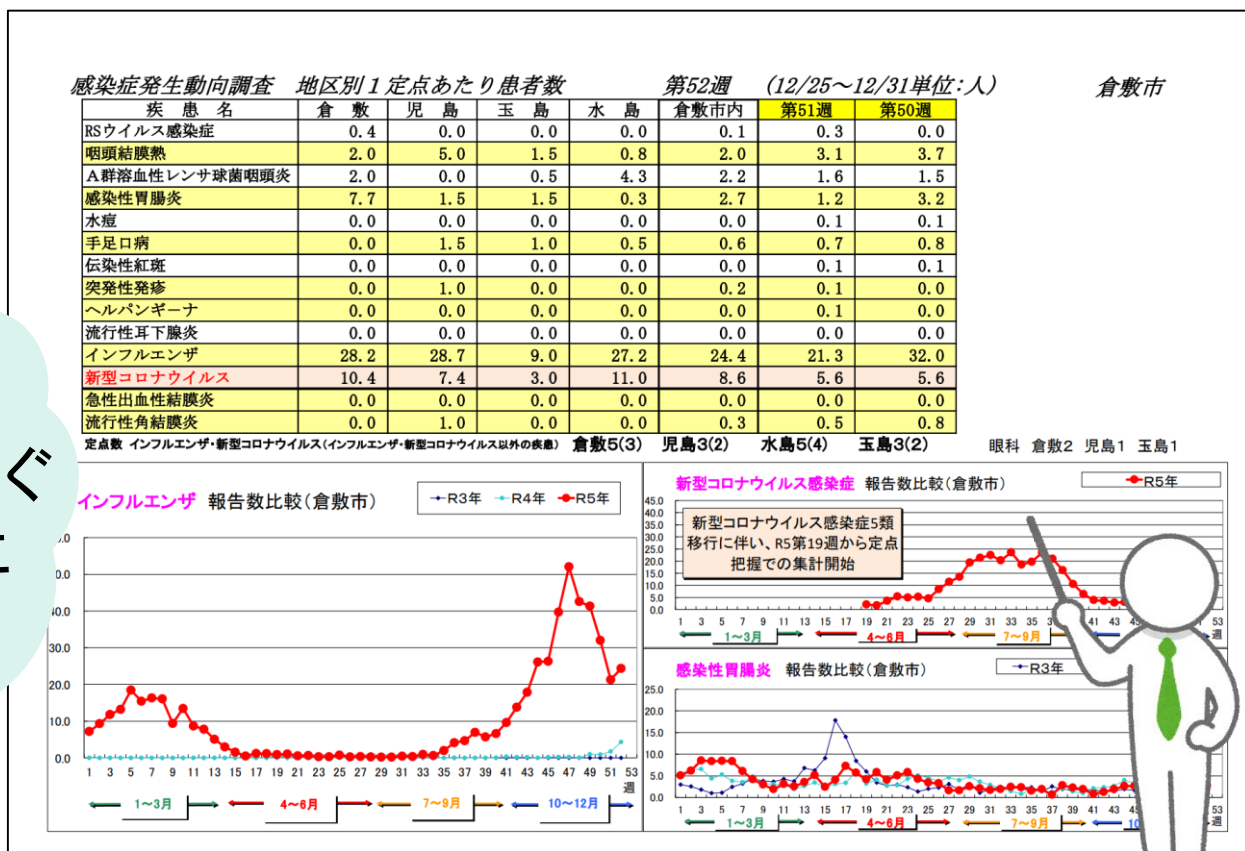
感染症発生動向調査　地区別１定点あたり患者数　　第52週　(12/25～12/31単位：人)　　倉敷市

| 疾　患　名 | 倉　敷 | 児　島 | 玉　島 | 水　島 | 倉敷市内 | 第51週 | 第50週 |
|---|---|---|---|---|---|---|---|
| RSウイルス感染症 | 0.4 | 0.0 | 0.0 | 0.0 | 0.1 | 0.3 | 0.0 |
| 咽頭結膜熱 | 2.0 | 5.0 | 1.5 | 0.8 | 2.0 | 3.1 | 3.7 |
| A群溶血性レンサ球菌咽頭炎 | 2.0 | 0.0 | 0.5 | 4.3 | 2.2 | 1.6 | 1.5 |
| 感染性胃腸炎 | 7.7 | 1.5 | 1.5 | 0.3 | 2.7 | 1.2 | 3.2 |
| 水痘 | 0.0 | 0.0 | 0.0 | 0.0 | 0.0 | 0.1 | 0.1 |
| 手足口病 | 0.0 | 1.5 | 1.0 | 0.5 | 0.6 | 0.7 | 0.8 |
| 伝染性紅斑 | 0.0 | 0.0 | 0.0 | 0.0 | 0.0 | 0.1 | 0.1 |
| 突発性発疹 | 0.0 | 1.0 | 0.0 | 0.0 | 0.2 | 0.1 | 0.0 |
| ヘルパンギーナ | 0.0 | 0.0 | 0.0 | 0.0 | 0.0 | 0.1 | 0.0 |
| 流行性耳下腺炎 | 0.0 | 0.0 | 0.0 | 0.0 | 0.0 | 0.0 | 0.0 |
| インフルエンザ | 28.2 | 28.7 | 9.0 | 27.2 | 24.4 | 21.3 | 32.0 |
| 新型コロナウイルス | 10.4 | 7.4 | 3.0 | 11.0 | 8.6 | 5.6 | 5.6 |
| 急性出血性結膜炎 | 0.0 | 0.0 | 0.0 | 0.0 | 0.0 | 0.0 | 0.0 |
| 流行性角結膜炎 | 0.0 | 1.0 | 0.0 | 0.0 | 0.3 | 0.5 | 0.8 |

定点数 インフルエンザ・新型コロナウイルス(インフルエンザ・新型コロナウイルス以外の疾患)　倉敷5(3)　児島3(2)　水島5(4)　玉島3(2)　　眼科 倉敷2 児島1 玉島1

ぐ

インフルエンザ 報告数比較(倉敷市)　R3年　R4年　R5年
.0 .0 40.0 30.0 20.0 10.0 0.0
1 3 5 7 9 11 13 15 17 19 21 23 25 27 29 31 33 35 37 39 41 43 45 47 49 51 53 週
1～3月　4～6月　7～9月　10～12月

新型コロナウイルス感染症 報告数比較(倉敷市)　R5年
45.0 40.0 35.0 30.0 25.0 20.0 15.0 10.0 5.0 0.0
新型コロナウイルス感染症5類移行に伴い、R5第19週から定点把握での集計開始
1 3 5 7 9 11 13 15 17 19 21 23 25 27 29 31 33 35 37 39 41 43 45 47 49 51 53 週
1～3月　4～6月　7～9月

感染性胃腸炎 報告数比較(倉敷市)　R3年
25.0 20.0 15.0 10.0 5.0 0.0
1 3 5 7 9 11 13 15 17 19 21 23 25 27 29 31 33 35 37 39 41 43 45 53 週
1～3月　4～6月　7～9月　10